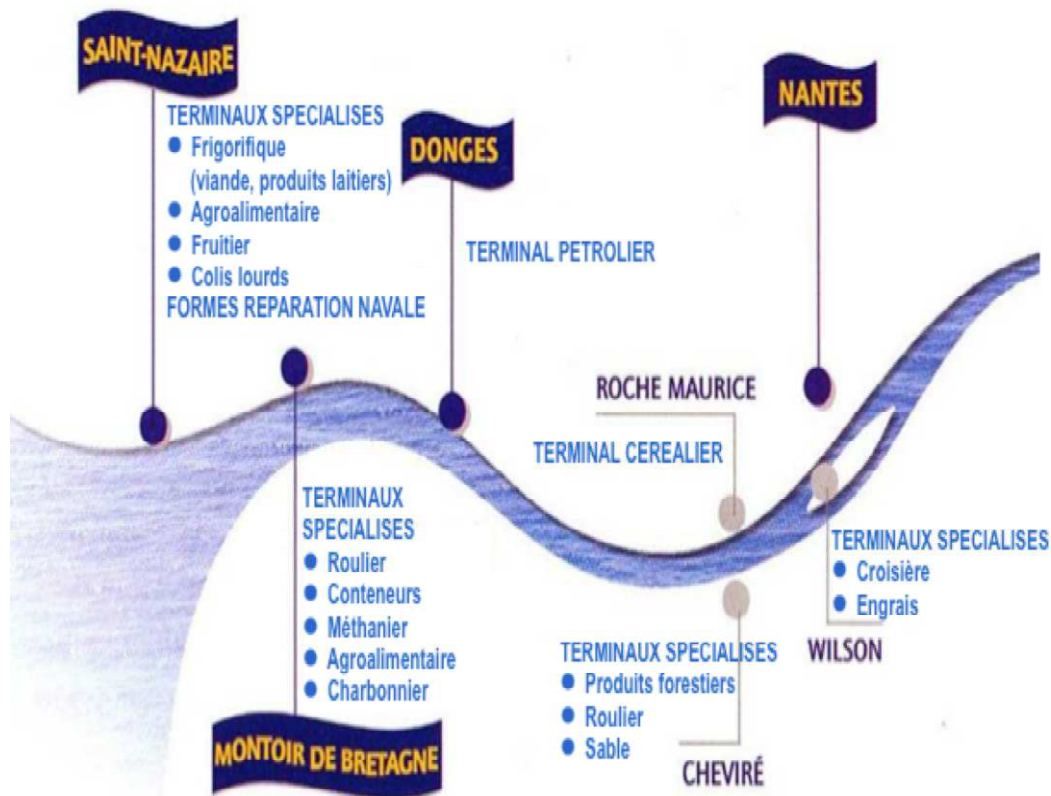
SAINT-NAZAIRE

TERMINAUX SPECIALISES
- Frigorifique (viande, produits laitiers)
- Agroalimentaire
- Fruitier
- Colis lourds
FORMES REPARATION NAVALE

DONGES

TERMINAL PETROLIER

NANTES

ROCHE MAURICE

TERMINAL CEREALIER

TERMINAUX SPECIALISES
- Roulier
- Conteneurs
- Méthanier
- Agroalimentaire
- Charbonnier

MONTOIR DE BRETAGNE

TERMINAUX SPECIALISES
- Croisière
- Engrais

WILSON

TERMINAUX SPECIALISES
- Produits forestiers
- Roulier
- Sable

CHEVIRÉ